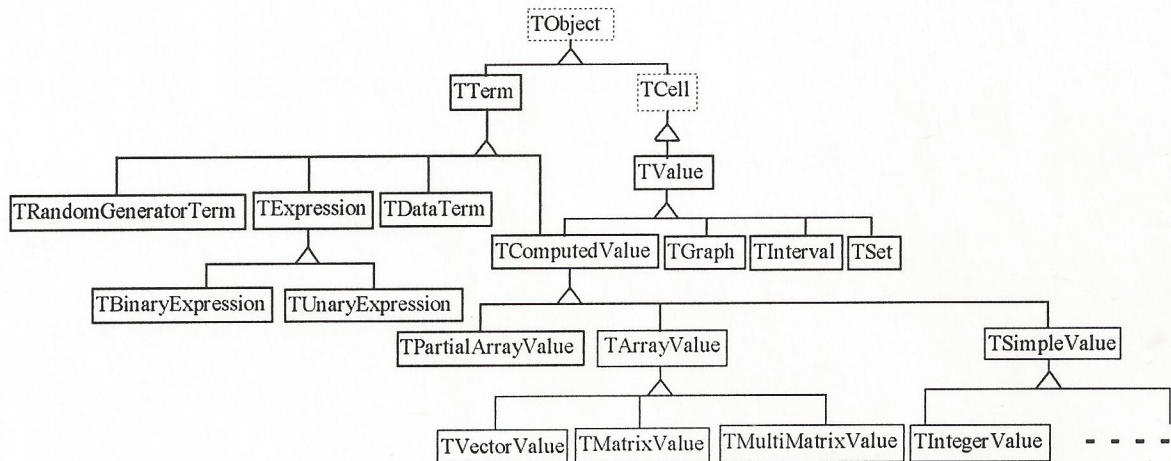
TObject

TTerm

TCell

TValue

TRandomGeneratorTerm

TExpression

TDataTerm

TComputedValue

TGraph

TInterval

TSet

TBinaryExpression

TUnaryExpression

TPartialArrayValue

TArrayValue

TSimpleValue

TVectorValue

TMatrixValue

TMultiMatrixValue

TIntegerValue